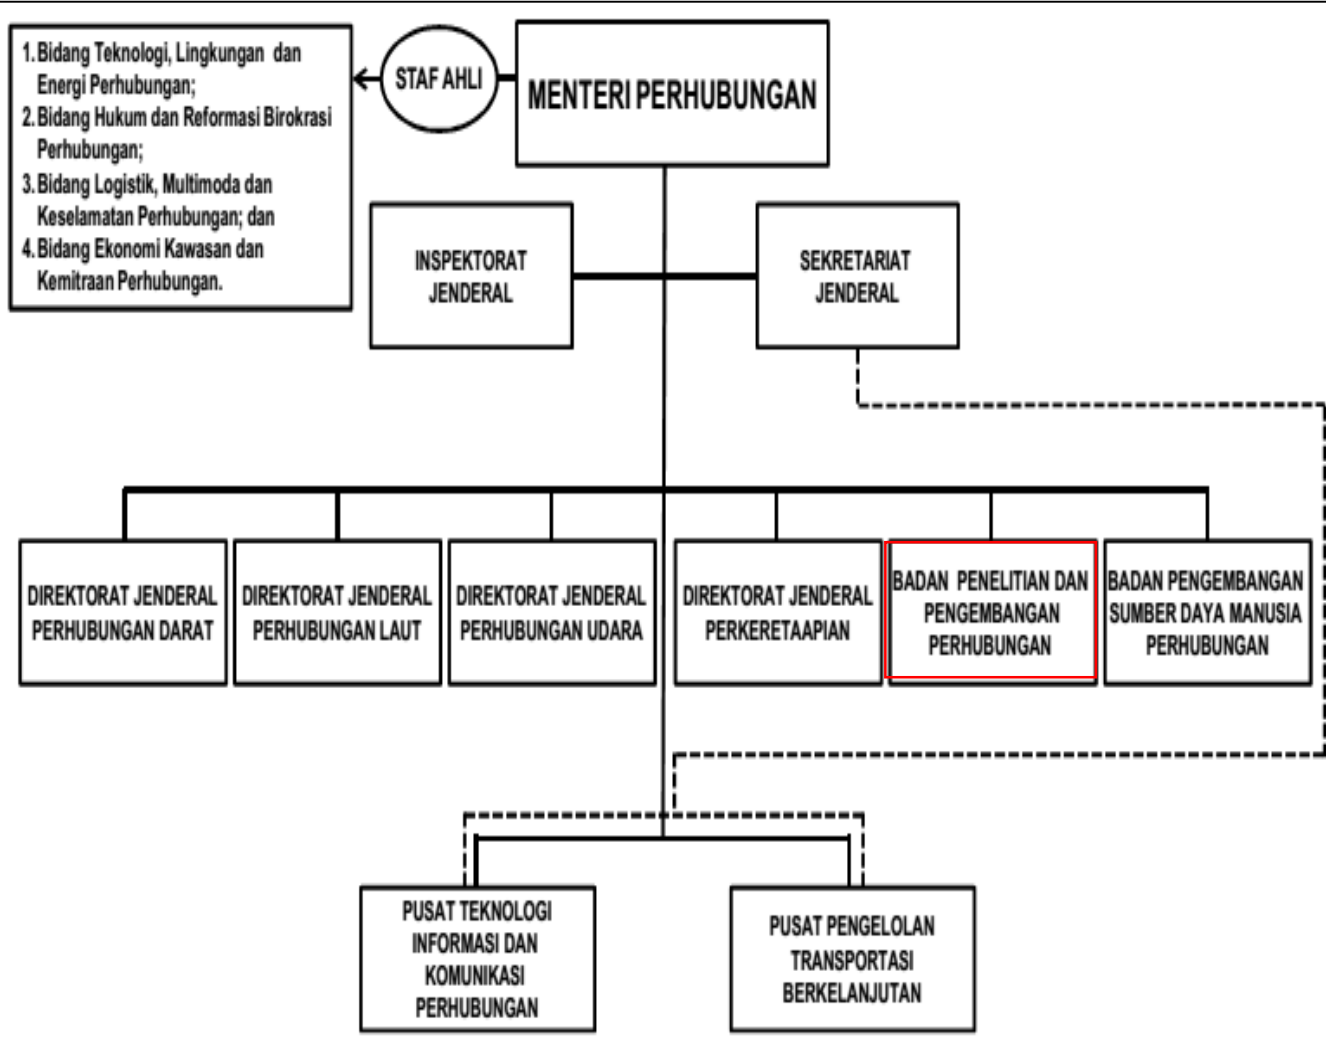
1. Bidang Teknologi, Lingkungan dan Energi Perhubungan;
2. Bidang Hukum dan Reformasi Birokrasi Perhubungan;
3. Bidang Logistik, Multimoda dan Keselamatan Perhubungan; dan
4. Bidang Ekonomi Kawasan dan Kemitraan Perhubungan.

STAF AHLI

MENTERI PERHUBUNGAN

INSPEKTORAT JENDERAL

SEKRETARIAT JENDERAL

DIREKTORAT JENDERAL PERHUBUNGAN DARAT

DIREKTORAT JENDERAL PERHUBUNGAN LAUT

DIREKTORAT JENDERAL PERHUBUNGAN UDARA

DIREKTORAT JENDERAL PERKERETAAPIAN

BADAN PENELITIAN DAN PENGEMBANGAN PERHUBUNGAN

BADAN PENGEMBANGAN SUMBER DAYA MANUSIA PERHUBUNGAN

PUSAT TEKNOLOGI INFORMASI DAN KOMUNIKASI PERHUBUNGAN

PUSAT PENGELOLAN TRANSPORTASI BERKELANJUTAN